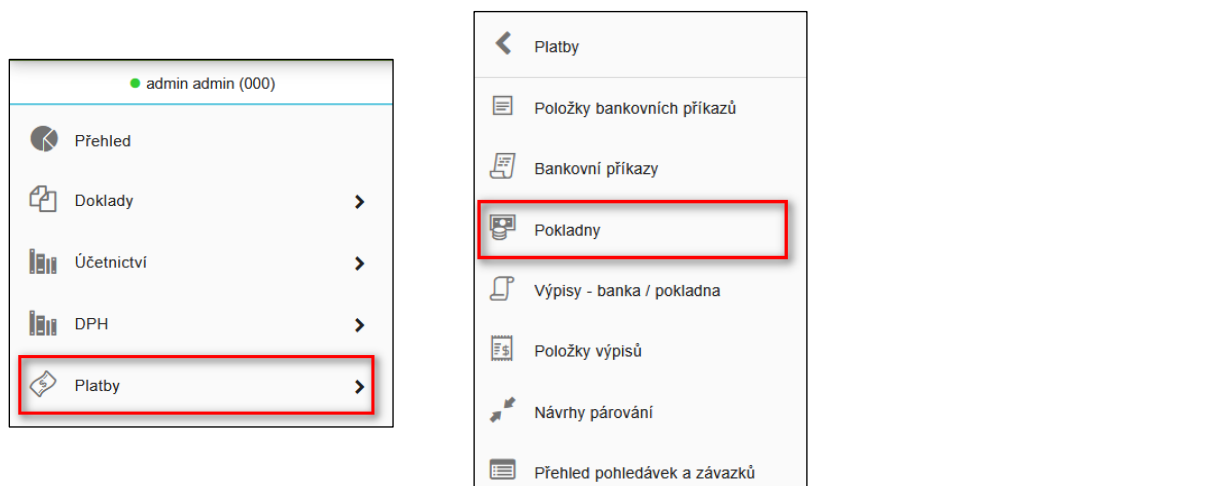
admin admin (000)

Přehled

Doklady

Účetnictví

DPH

Platby

Platby

Položky bankovních příkazů

Bankovní příkazy

Pokladny

Výpisy - banka / pokladna

Položky výpisů

Návrhy párování

Přehled pohledávek a závazků